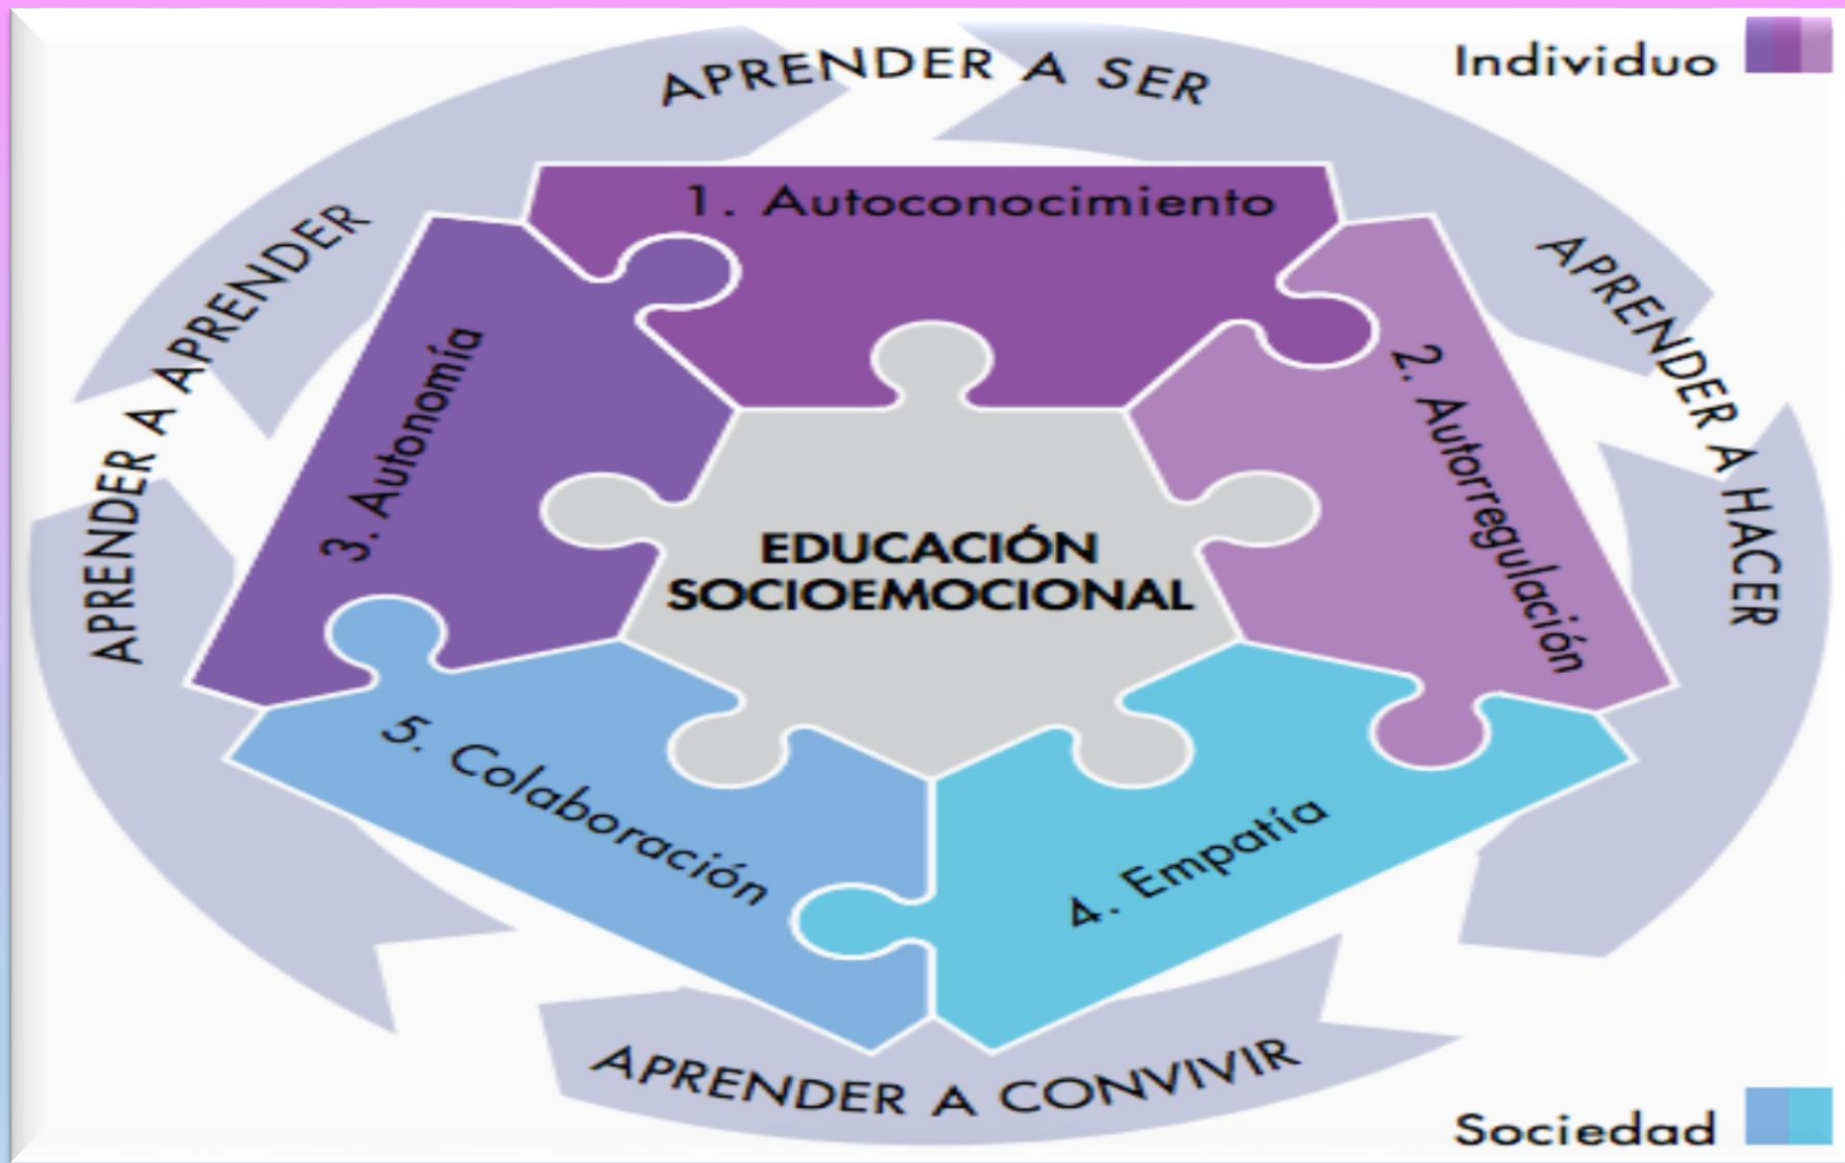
APRENDER A SER

Individuo

1. Autoconocimiento

APRENDER A APRENDER

APRENDER A HACER

3. Autonomía

2. Autorregulación

EDUCACIÓN SOCIOEMOCIONAL

5. Colaboración

4. Empatía

APRENDER A CONVIVIR

Sociedad